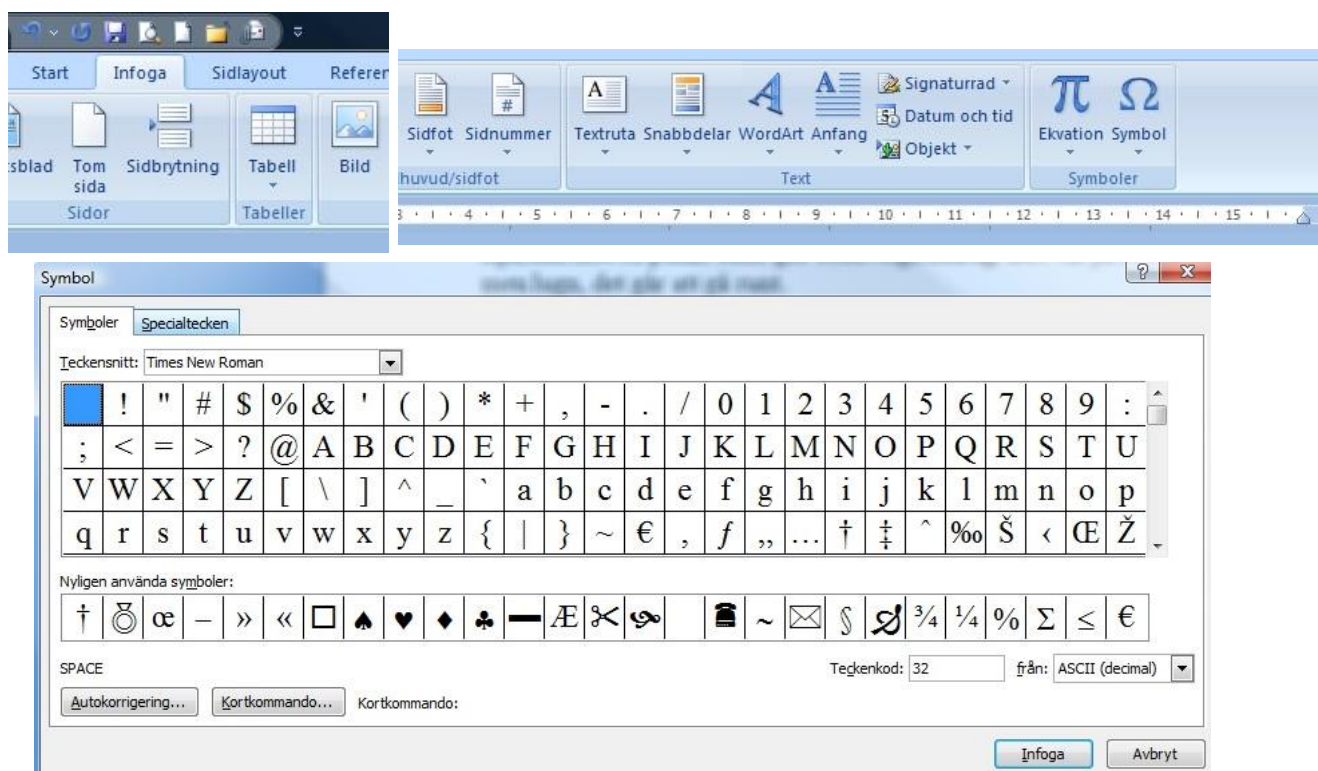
Start Infoga Sidlayout Referen

sblad Tom sida Sidbrytning Tabell Bild

Sidor Tabeller

Sidfot Sidnummer Textruta Snabbdelar WordArt Anfang Signaturrad Datum och tid Objekt Ekvation Symbol

huvud/sidfot Text Symboler

Symbol

Symboler Specialtecken

Teckensnitt: Times New Roman

| | ! | " | # | \$ | % | & | ' | ( | ) | * | + | , | - | . | / | 0 | 1 | 2 | 3 | 4 | 5 | 6 | 7 | 8 | 9 | : |
|---|---|---|---|---|---|---|---|---|---|---|---|---|---|---|---|---|---|---|---|---|---|---|---|---|---|---|
| ; | < | = | > | ? | @ | A | B | C | D | E | F | G | H | I | J | K | L | M | N | O | P | Q | R | S | T | U |
| V | W | X | Y | Z | [ | \ | ] | ^ | _ | ` | a | b | c | d | e | f | g | h | i | j | k | l | m | n | o | p |
| q | r | s | t | u | v | w | x | y | z | { | \| | } | ~ | € | , | ƒ | „ | … | † | ‡ | ˆ | ‰ | Š | ‹ | Œ | Ž |

Nyligen använda symboler:

| † | | œ | – | » | « | □ | ♠ | ♥ | ♦ | ♣ | — | Æ | ✂ | | | ☎ | ~ | ✉ | § | | ¾ | ¼ | % | Σ | ≤ | € |
|---|---|---|---|---|---|---|---|---|---|---|---|---|---|---|---|---|---|---|---|---|---|---|---|---|---|---|

SPACE

Teckenkod: 32 från: ASCII (decimal)

Autokorrigering... Kortkommando... Kortkommando:

Infoga Avbryt